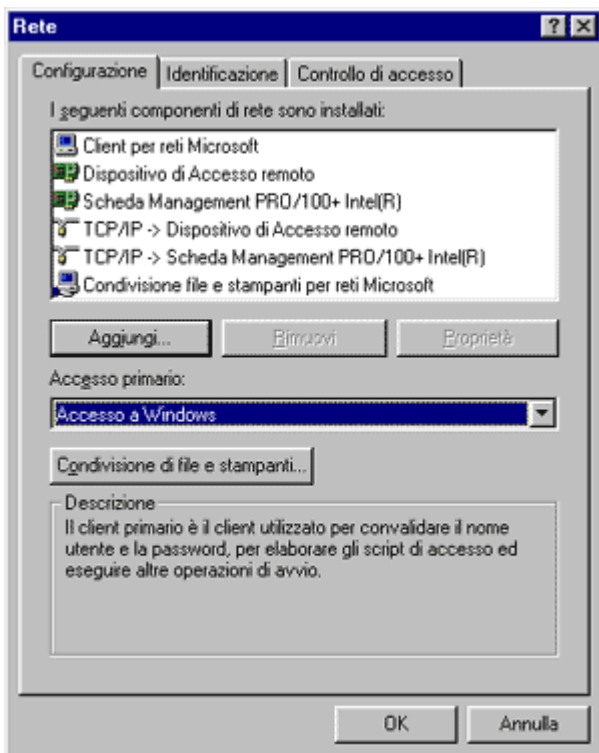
Rete

?

Configurazione | Identificazione | Controllo di accesso

I seguenti componenti di rete sono installati:

Client per reti Microsoft
Dispositivo di Accesso remoto
Scheda Management PRO/100+ Intel(R)
TCP/IP -> Dispositivo di Accesso remoto
TCP/IP -> Scheda Management PRO/100+ Intel(R)
Condivisione file e stampanti per reti Microsoft

Aggiungi... | Rimuovi | Proprietà

Accesso primario:

Accesso a Windows

Condivisione di file e stampanti...

Descrizione
Il client primario è il client utilizzato per convalidare il nome utente e la password, per elaborare gli script di accesso ed eseguire altre operazioni di avvio.

OK | Annulla